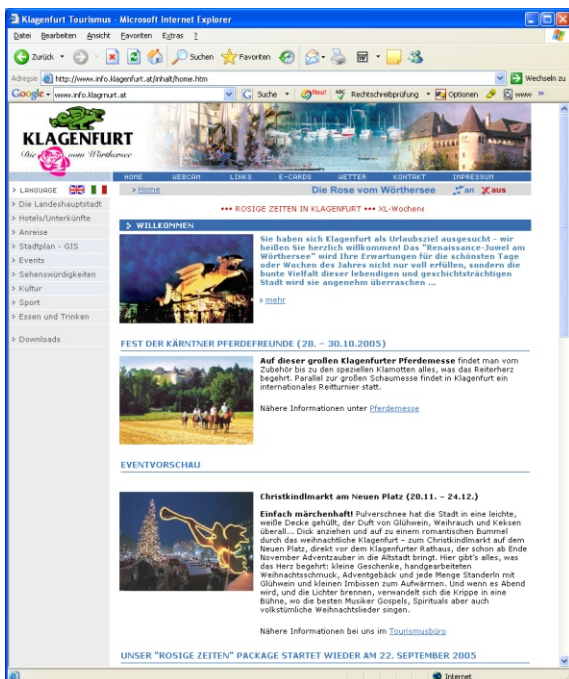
Klagenfurt Tourismus - Microsoft Internet Explorer

Datei Bearbeiten Ansicht Favoriten Extras ?

Zurück Suchen Favoriten

Adresse http://www.info.klagenfurt.at/inhalt/home.htm Wechseln zu

Google www.info.klagnurt.at Suche Neu! Rechtschreibprüfung Optionen www

KLAGENFURT
Die vom Wörthersee

HOME WEBCAM LINKS E-CARDS WETTER KONTAKT IMPRESSUM

> LANGUAGE
> Die Landeshauptstadt
> Hotels/Unterkünfte
> Anreise
> Stadtplan - GIS
> Events
> Sehenswürdigkeiten
> Kultur
> Sport
> Essen und Trinken

> Downloads

> Home

Die Rose vom Wörthersee

an aus

••• ROSIGE ZEITEN IN KLAGENFURT ••• XL-Wochene

> WILLKOMMEN

Sie haben sich Klagenfurt als Urlaubsziel ausgesucht - wir heißen Sie herzlich willkommen! Das "Renaissance-Juwel am Wörthersee" wird Ihre Erwartungen für die schönsten Tage oder Wochen des Jahres nicht nur voll erfüllen, sondern die bunte Vielfalt dieser lebendigen und geschichtsträchtigen Stadt wird sie angenehm überraschen ...

> mehr

FEST DER KÄRNTNER PFERDEFREUNDE (28. – 30.10.2005)

Auf dieser großen Klagenfurter Pferdemesse findet man vom Zubehör bis zu den speziellen Klamotten alles, was das Reiterherz begehrt. Parallel zur großen Schaumesse findet in Klagenfurt ein internationales Reitturnier statt.

Nähere Informationen unter Pferdemesse

EVENTVORSCHAU

Christkindlmarkt am Neuen Platz (20.11. – 24.12.)

Einfach märchenhaft! Pulverschnee hat die Stadt in eine leichte, weiße Decke gehüllt, der Duft von Glühwein, Weihrauch und Keksen überall... Dick anziehen und auf zu einem romantischen Bummel durch das weihnachtliche Klagenfurt – zum Christkindlmarkt auf dem Neuen Platz, direkt vor dem Klagenfurter Rathaus, der schon ab Ende November Adventzauber in die Altstadt bringt. Hier gibt's alles, was das Herz begehrt: kleine Geschenke, handgearbeiteten Weihnachtsschmuck, Adventgebäck und jede Menge Standerln mit Glühwein und kleinen Imbissen zum Aufwärmen. Und wenn es Abend wird, und die Lichter brennen, verwandelt sich die Krippe in eine Bühne, wo die besten Musiker Gospels, Spirituals aber auch volkstümliche Weihnachtslieder singen.

Nähere Informationen bei uns im Tourismusbüro

UNSER "ROSIGE ZEITEN" PACKAGE STARTET WIEDER AM 22. SEPTEMBER 2005

Internet